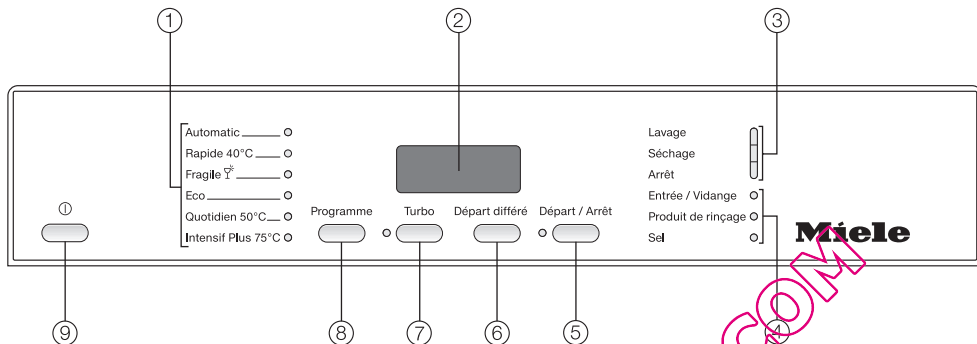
①
②
③
Automatic
Rapide 40°C
Fragile
Eco
Quotidien 50°C
Intensif Plus 75°C
Lavage
Séchage
Arrêt
Entrée / Vidange
Produit de rinçage
Sel
Programme
Turbo
Départ différé
Départ / Arrêt
Miele
⑨
⑧
⑦
⑥
⑤
④
COM